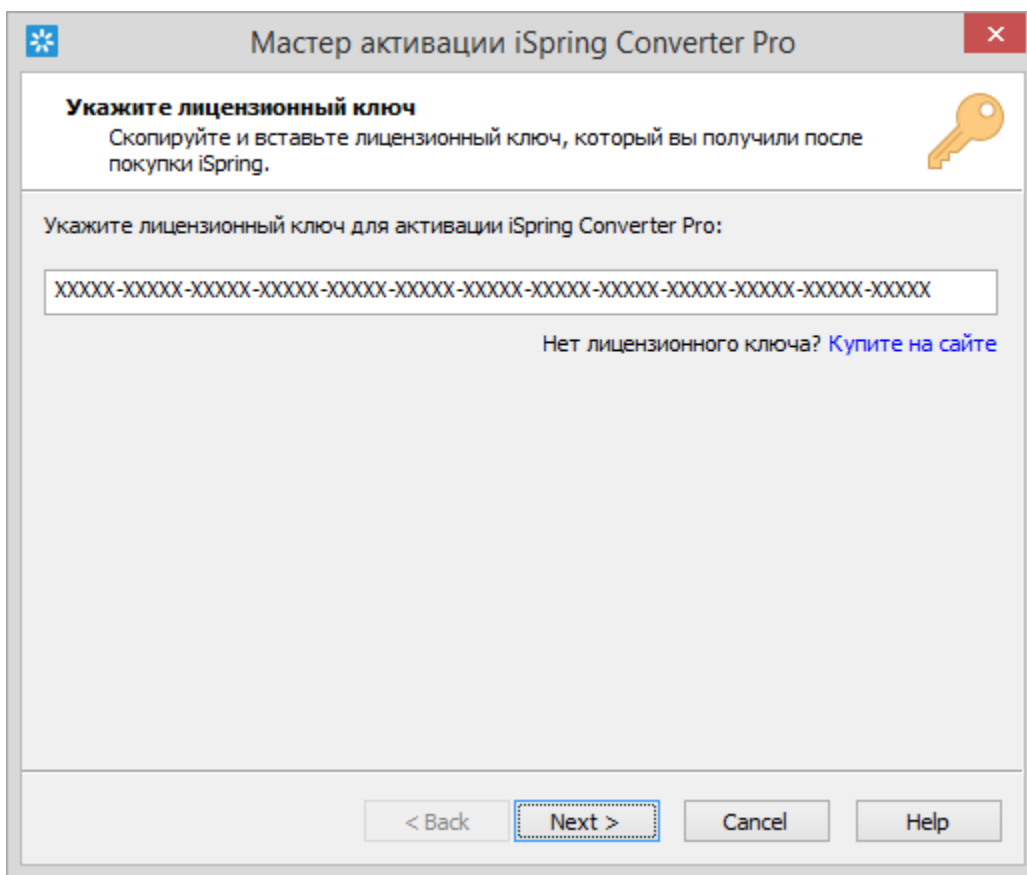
Мастер активации iSpring Converter Pro

Укажите лицензионный ключ

Скопируйте и вставьте лицензионный ключ, который вы получили после покупки iSpring.

Укажите лицензионный ключ для активации iSpring Converter Pro:

XXXXX-XXXXX-XXXXX-XXXXX-XXXXX-XXXXX-XXXXX-XXXXX-XXXXX-XXXXX-XXXXX-XXXXX-XXXXX

Нет лицензионного ключа? Купите на сайте

< Back

Next >

Cancel

Help